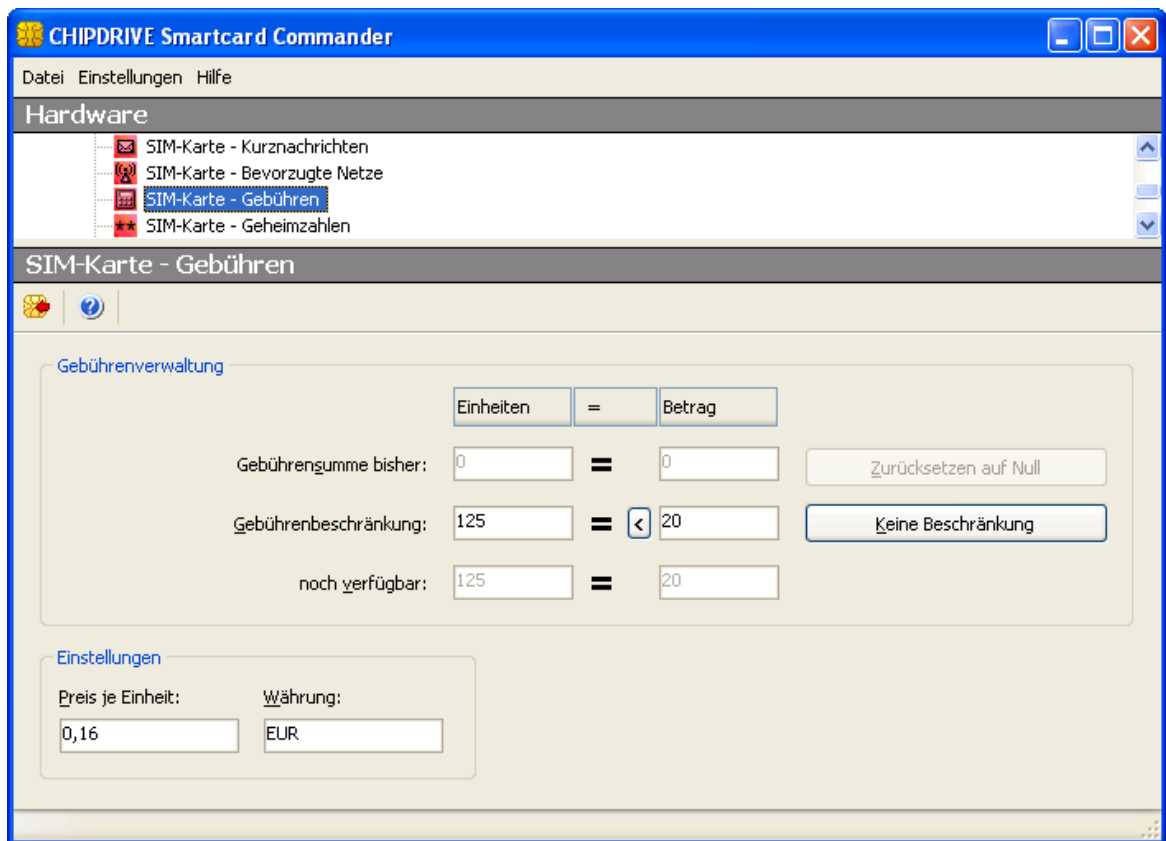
CHIPDRIVE Smartcard Commander

Datei Einstellungen Hilfe

Hardware

SIM-Karte - Kurznachrichten
SIM-Karte - Bevorzugte Netze
SIM-Karte - Gebühren
SIM-Karte - Geheimzahlen

SIM-Karte - Gebühren

Gebührenverwaltung

| | Einheiten | = | Betrag | |
|---|---|---|---|---|
| Gebührensumme bisher: | 0 | = | 0 | Zurücksetzen auf Null |
| Gebührenbeschränkung: | 125 | = < | 20 | Keine Beschränkung |
| noch verfügbar: | 125 | = | 20 | |

Einstellungen

Preis je Einheit: 0,16
Währung: EUR